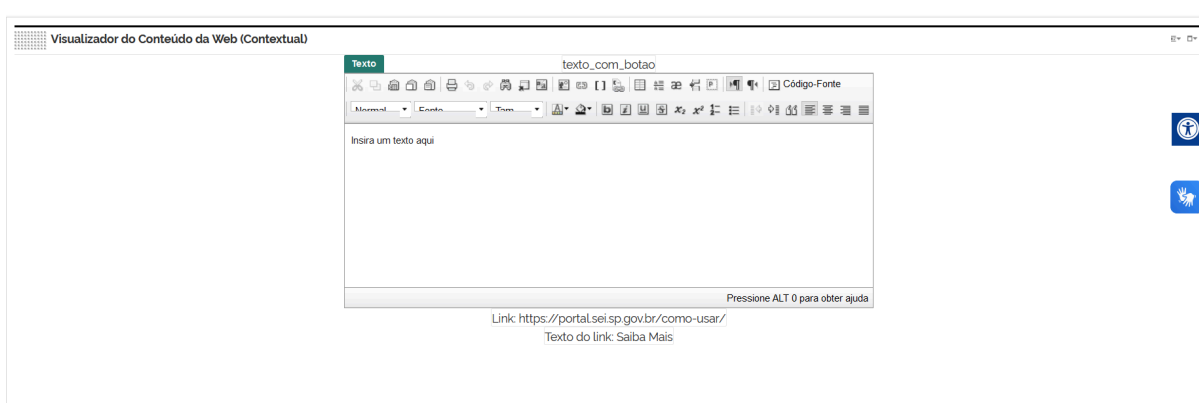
Visualizador do Conteúdo da Web (Contextual)

Texto

texto_com_botao

Código-Fonte

Normal
Fonte
Tam

Insira um texto aqui

Pressione ALT 0 para obter ajuda

Link: https://portal.sei.sp.gov.br/como-usar/
Texto do link: Saiba Mais